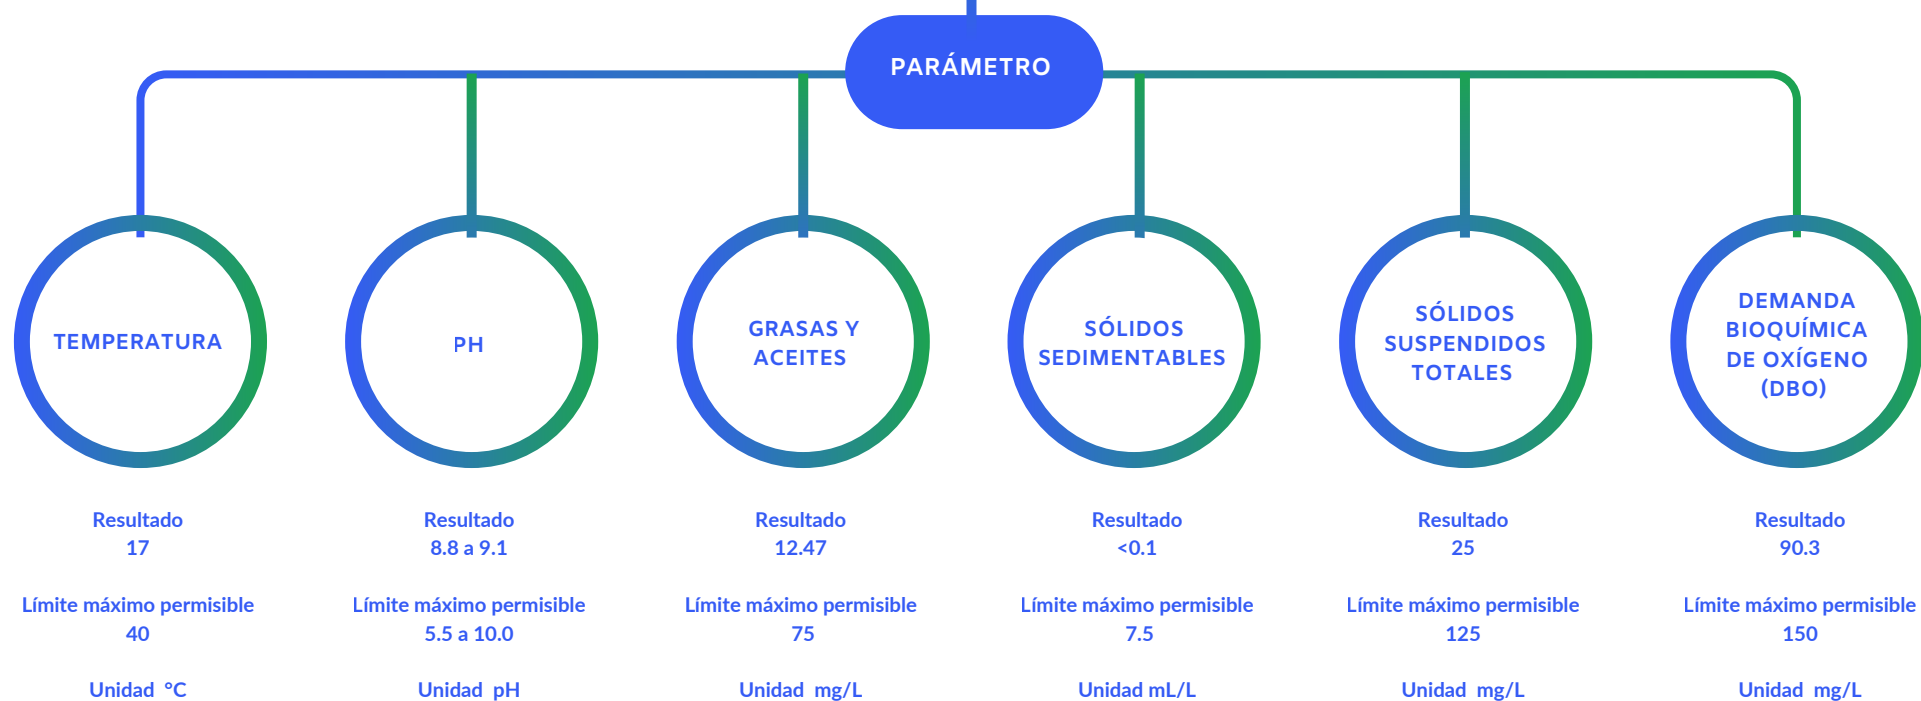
PARÁMETRO

TEMPERATURA

Resultado
17

Límite máximo permisible
40

Unidad °C

PH

Resultado
8.8 a 9.1

Límite máximo permisible
5.5 a 10.0

Unidad pH

GRASAS Y ACEITES

Resultado
12.47

Límite máximo permisible
75

Unidad mg/L

SÓLIDOS SEDIMENTABLES

Resultado
<0.1

Límite máximo permisible
7.5

Unidad mL/L

SÓLIDOS SUSPENDIDOS TOTALES

Resultado
25

Límite máximo permisible
125

Unidad mg/L

DEMANDA BIOQUÍMICA DE OXÍGENO (DBO)

Resultado
90.3

Límite máximo permisible
150

Unidad mg/L